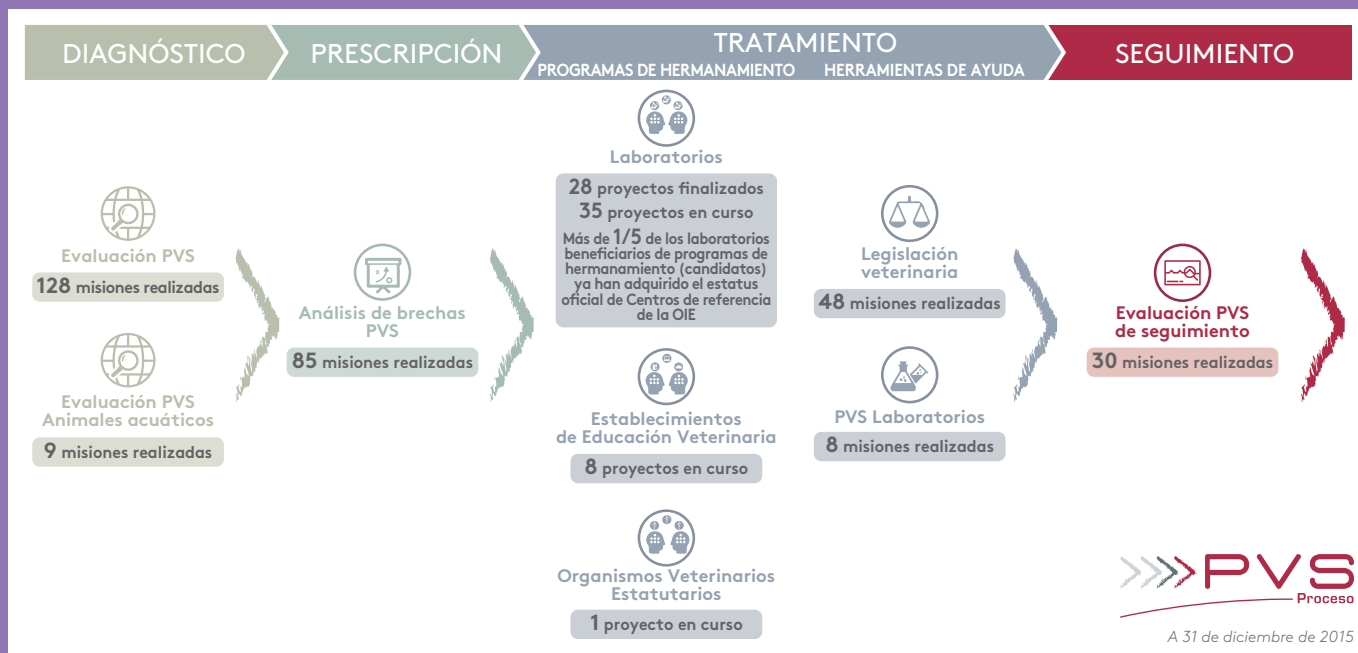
DIAGNÓSTICO

PRESCRIPCIÓN

TRATAMIENTO
PROGRAMAS DE HERMANAMIENTO HERRAMIENTAS DE AYUDA

SEGUIMIENTO

Evaluación PVS
128 misiones realizadas

Evaluación PVS Animales acuáticos
9 misiones realizadas

Análisis de brechas PVS
85 misiones realizadas

Laboratorios
28 proyectos finalizados
35 proyectos en curso
Más de 1/5 de los laboratorios beneficiarios de programas de hermanamiento (candidatos) ya han adquirido el estatus oficial de Centros de referencia de la OIE

Establecimientos de Educación Veterinaria
8 proyectos en curso

Organismos Veterinarios Estatutarios
1 proyecto en curso

Legislación veterinaria
48 misiones realizadas

PVS Laboratorios
8 misiones realizadas

Evaluación PVS de seguimiento
30 misiones realizadas

PVS
Proceso

A 31 de diciembre de 2015